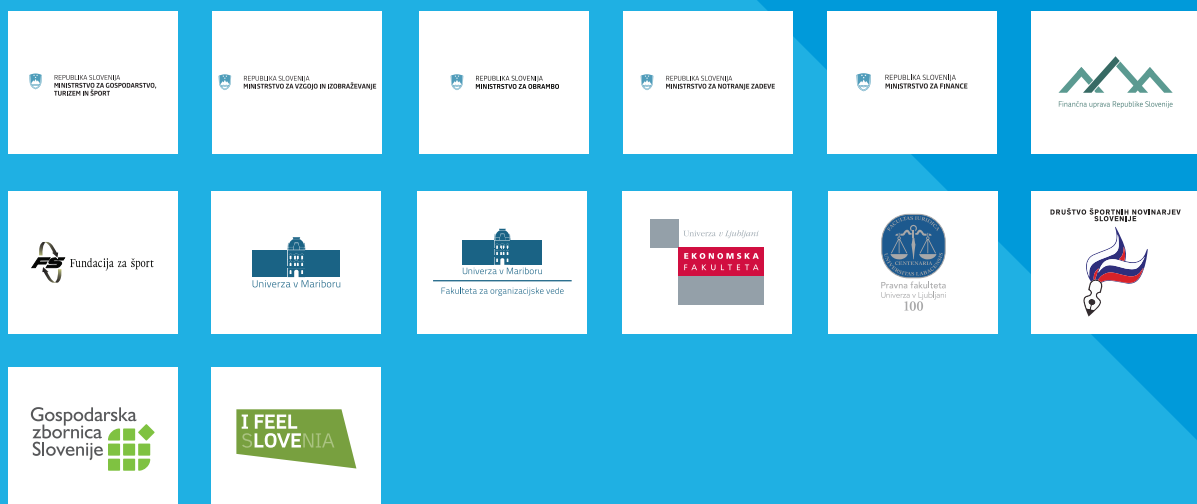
REPUBLIKA SLOVENIJA
MINISTRSTVO ZA GOSPODARSTVO, TURIZEM IN ŠPORT

REPUBLIKA SLOVENIJA
MINISTRSTVO ZA VZGOJO IN IZOBRAŽEVANJE

REPUBLIKA SLOVENIJA
MINISTRSTVO ZA OBRAMBO

REPUBLIKA SLOVENIJA
MINISTRSTVO ZA NOTRANJE ZADEVE

REPUBLIKA SLOVENIJA
MINISTRSTVO ZA FINANCE

Finančna uprava Republike Slovenije

FS Fundacija za šport

Univerza v Mariboru

Univerza v Mariboru
Fakulteta za organizacijske vede

Univerza v Ljubljani
EKONOMSKA FAKULTETA

FACULTAS IURIDICA CENTENARIA UNIVERSITAS LABACENSIS
Pravna fakulteta
Univerza v Ljubljani
100

DRUŠTVO ŠPORTNIH NOVINARJEV SLOVENIJE

Gospodarska zbornica Slovenije

I FEEL SLOVENIA